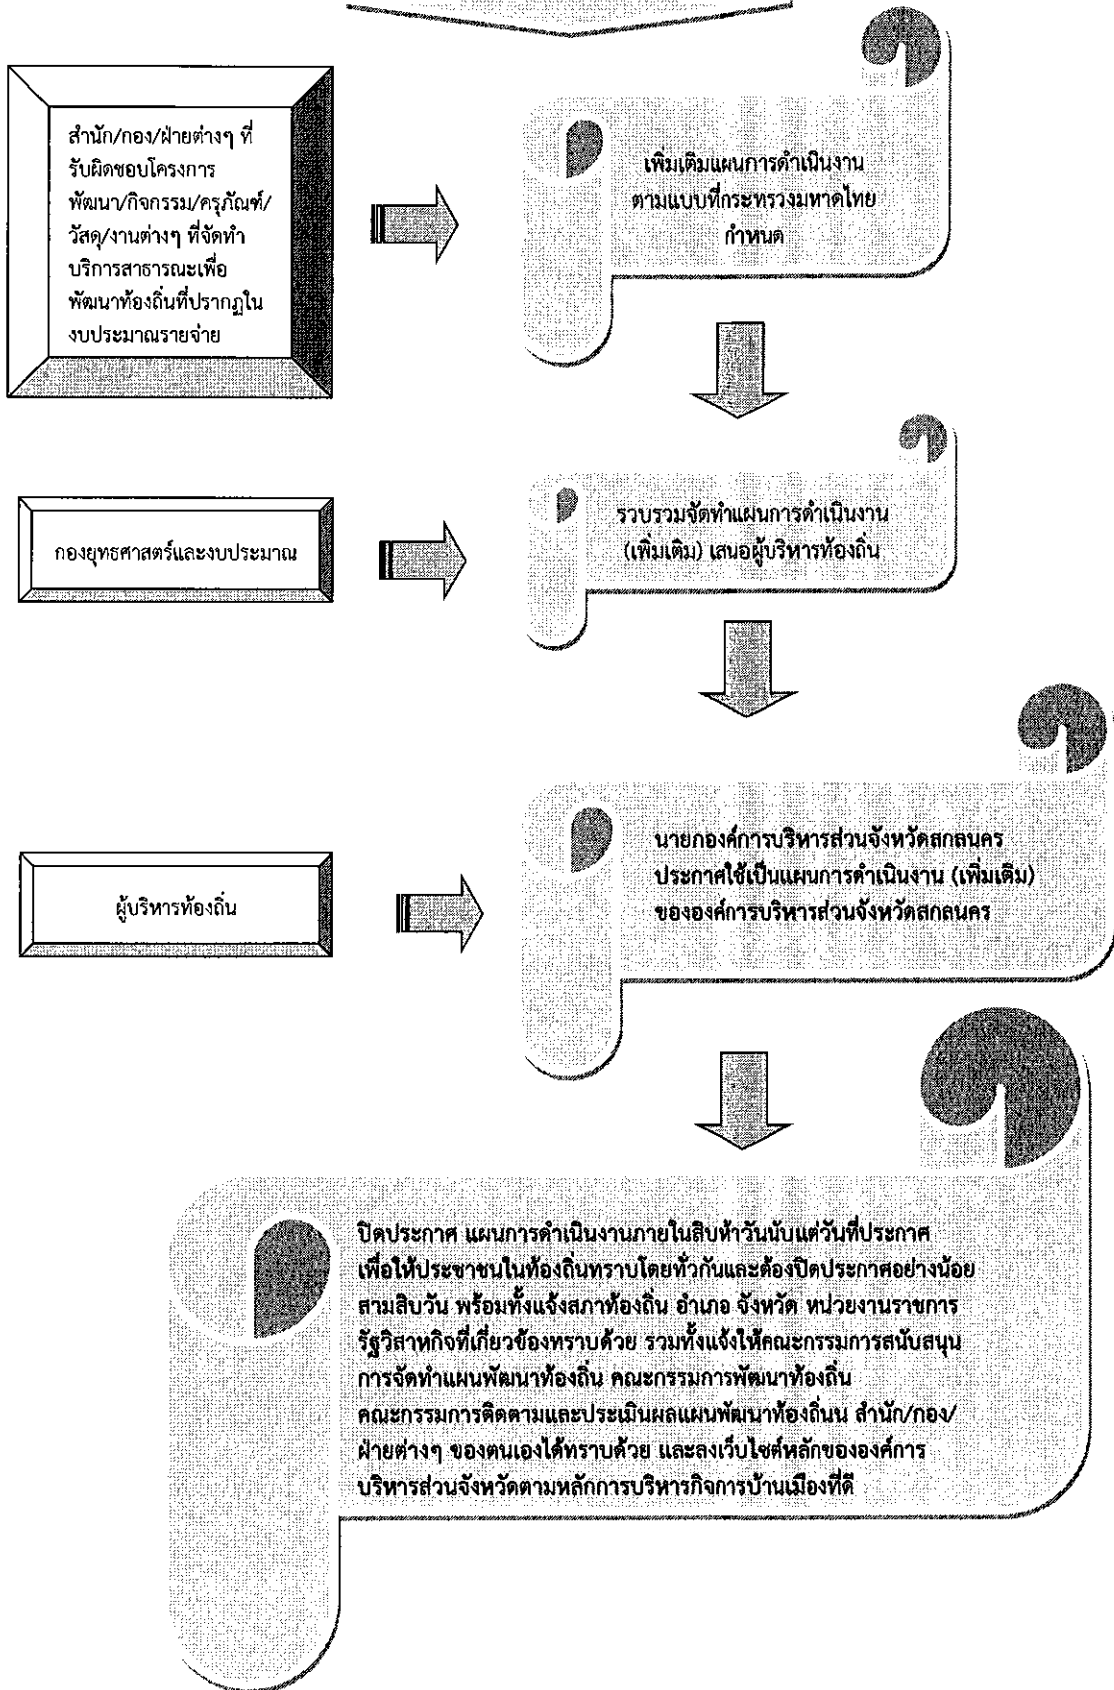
สำนัก/กอง/ฝ่ายต่างๆ ที่รับผิดชอบโครงการพัฒนา/กิจกรรม/ครุภัณฑ์/วัสดุ/งานต่างๆ ที่จัดทำบริการสาธารณะเพื่อพัฒนาท้องถิ่นที่ปรากฏในงบประมาณรายจ่าย

เพิ่มเติมแผนการดำเนินงานตามแบบที่กระทรวงมหาดไทยกำหนด

กองยุทธศาสตร์และงบประมาณ

รวบรวมจัดทำแผนการดำเนินงาน (เพิ่มเติม) เสนอผู้บริหารท้องถิ่น

ผู้บริหารท้องถิ่น

นายกองค์การบริหารส่วนจังหวัดสกลนคร ประกาศใช้เป็นแผนการดำเนินงาน (เพิ่มเติม) ขององค์การบริหารส่วนจังหวัดสกลนคร

ปิดประกาศ แผนการดำเนินงานภายในสิบห้าวันนับแต่วันที่ประกาศ เพื่อให้ประชาชนในท้องถิ่นทราบโดยทั่วกันและต้องปิดประกาศอย่างน้อยสามสิบวัน พร้อมทั้งแจ้งสภาท้องถิ่น อำเภอ จังหวัด หน่วยงานราชการรัฐวิสาหกิจที่เกี่ยวข้องทราบด้วย รวมทั้งแจ้งให้คณะกรรมการสนับสนุนการจัดทำแผนพัฒนาท้องถิ่น คณะกรรมการพัฒนาท้องถิ่น คณะกรรมการติดตามและประเมินผลแผนพัฒนาท้องถิ่นน สำนัก/กอง/ฝ่ายต่างๆ ของตนเองได้ทราบด้วย และลงเว็บไซต์หลักขององค์การบริหารส่วนจังหวัดตามหลักการบริหารกิจการบ้านเมืองที่ดี